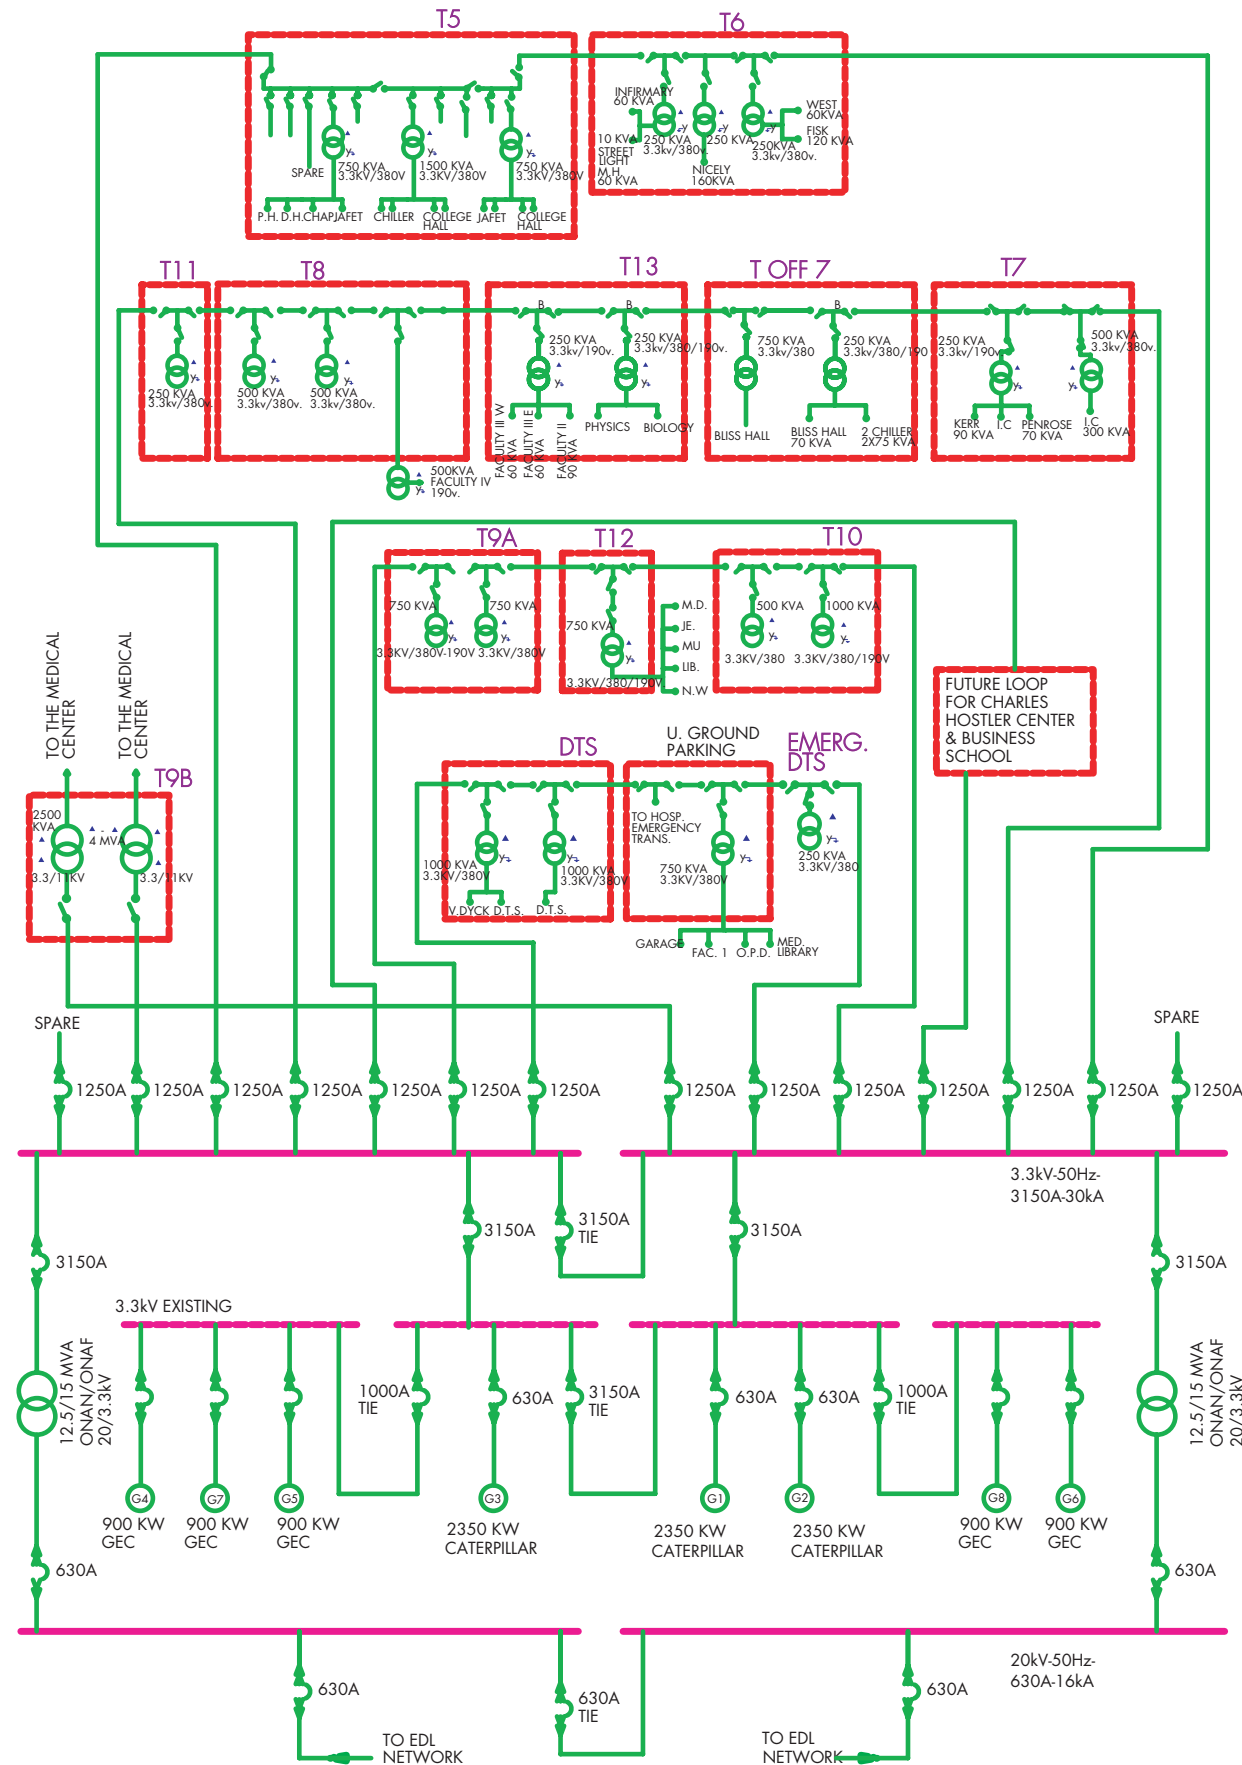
T5

SPARE
750 KVA 3.3KV/380V
1500 KVA 3.3KV/380V
750 KVA 3.3KV/380V
P.H. D.H.CHAPJAFET CHILLER COLLEGE HALL JAFET COLLEGE HALL

T6

INFIRMARY 60 KVA
10 KVA STREET LIGHT
M.H. 60 KVA
250 KVA 3.3kv/380v
250 KVA
NICELY 160KVA
250KVA 3.3kv/380v.
WEST 60KVA
FISK 120 KVA

T11
250 KVA 3.3kv/380v

T8
500 KVA 3.3kv/380v.
500 KVA 3.3kv/380v.
500KVA FACULTY IV 190v.

T13
B
B
250 KVA 3.3kv/190v.
250 KVA 3.3kv/380/190v.
FACULTY III W 60 KVA
FACULTY III E 60 KVA
FACULTY II 90 KVA
PHYSICS
BIOLOGY

T OFF 7
B
750 KVA 3.3kv/380
250 KVA 3.3kv/380/190
BLISS HALL
BLISS HALL 70 KVA
2 CHILLER 2X75 KVA

T7
250 KVA 3.3kv/190v
500 KVA 3.3kv/380v.
KERR 90 KVA
I.C
PENROSE 70 KVA
I.C 300 KVA

T9A
750 KVA
750 KVA
3.3KV/380V-190V 3.3KV/380V

T12
750 KVA
3.3KV/380/190V
M.D.
JE.
MU
LIB.
N.W

T10
500 KVA
1000 KVA
3.3KV/380
3.3KV/380/190V

FUTURE LOOP FOR CHARLES HOSTLER CENTER & BUSINESS SCHOOL

TO THE MEDICAL CENTER
TO THE MEDICAL CENTER

T9B
2500 KVA
4 MVA
3.3/11KV
3.3/11KV

DTS
1000 KVA 3.3KV/380V
1000 KVA 3.3KV/380V
V.DYCK D.T.S.
D.T.S.

U. GROUND PARKING
TO HOSP. EMERGENCY TRANS.
750 KVA 3.3KV/380V
GARAGE
FAC. 1
O.P.D.
MED. LIBRARY

EMERG. DTS
250 KVA 3.3KV/380

SPARE
SPARE
1250A 1250A 1250A 1250A 1250A 1250A 1250A 1250A 1250A 1250A 1250A 1250A 1250A 1250A

3.3kV-50Hz-
3150A-30kA

3150A
3150A
3150A TIE
3150A
3150A

3.3kV EXISTING

12.5/15 MVA ONAN/ONAF 20/3.3kV
12.5/15 MVA ONAN/ONAF 20/3.3kV

1000A TIE
630A
3150A TIE
630A
630A
1000A TIE

G4 G7 G5 G3 G1 G2 G8 G6
900 KW GEC
900 KW GEC
900 KW GEC
2350 KW CATERPILLAR
2350 KW CATERPILLAR
2350 KW CATERPILLAR
900 KW GEC
900 KW GEC

630A
630A

20kV-50Hz-
630A-16kA

630A
630A TIE
630A
TO EDL NETWORK
TO EDL NETWORK